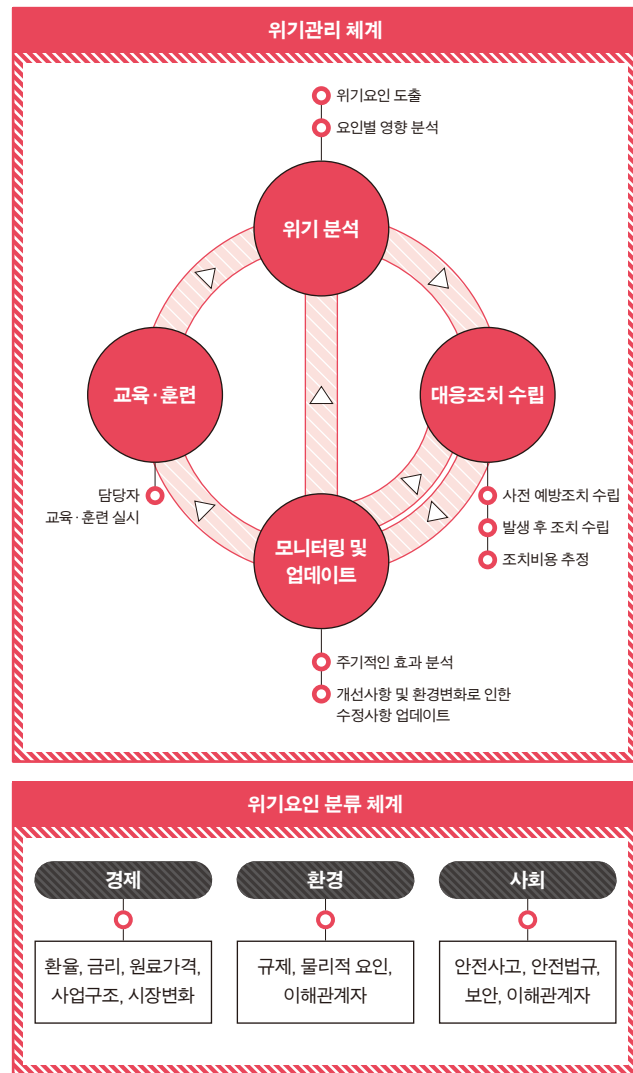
위기관리 체계

위기요인 도출
요인별 영향 분석

위기 분석

교육·훈련

대응조치 수립

담당자
교육·훈련 실시

사전 예방조치 수립
발생 후 조치 수립
조치비용 추정

모니터링 및 업데이트

주기적인 효과 분석
개선사항 및 환경변화로 인한 수정사항 업데이트

위기요인 분류 체계

경제
환율, 금리, 원료가격, 사업구조, 시장변화

환경
규제, 물리적 요인, 이해관계자

사회
안전사고, 안전법규, 보안, 이해관계자